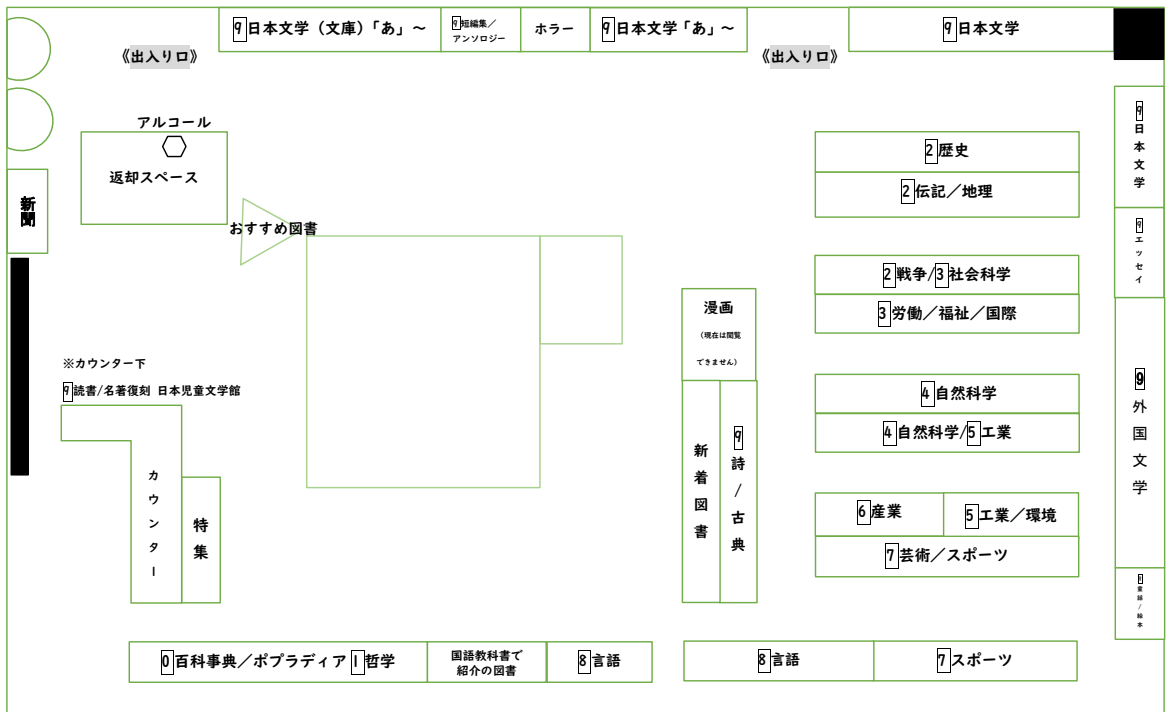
9日本文学（文庫）「あ」～
9短編集／アンソロジー
ホラー
9日本文学「あ」～
9日本文学

《出入り口》
《出入り口》

アルコール
返却スペース

おすすめ図書

新聞

2歴史
2伝記／地理

2戦争/3社会科学
3労働／福祉／国際

漫画
（現在は閲覧できません）

4自然科学
4自然科学/5工業

※カウンター下
9読書/名著復刻 日本児童文学館

カウンター
特集

新着図書
9詩／古典

6産業
5工業／環境
7芸術／スポーツ

9日本文学
9エッセイ
9外国文学
9童話／絵本

0百科事典／ポプラディア
1哲学
国語教科書で紹介の図書
8言語
8言語
7スポーツ